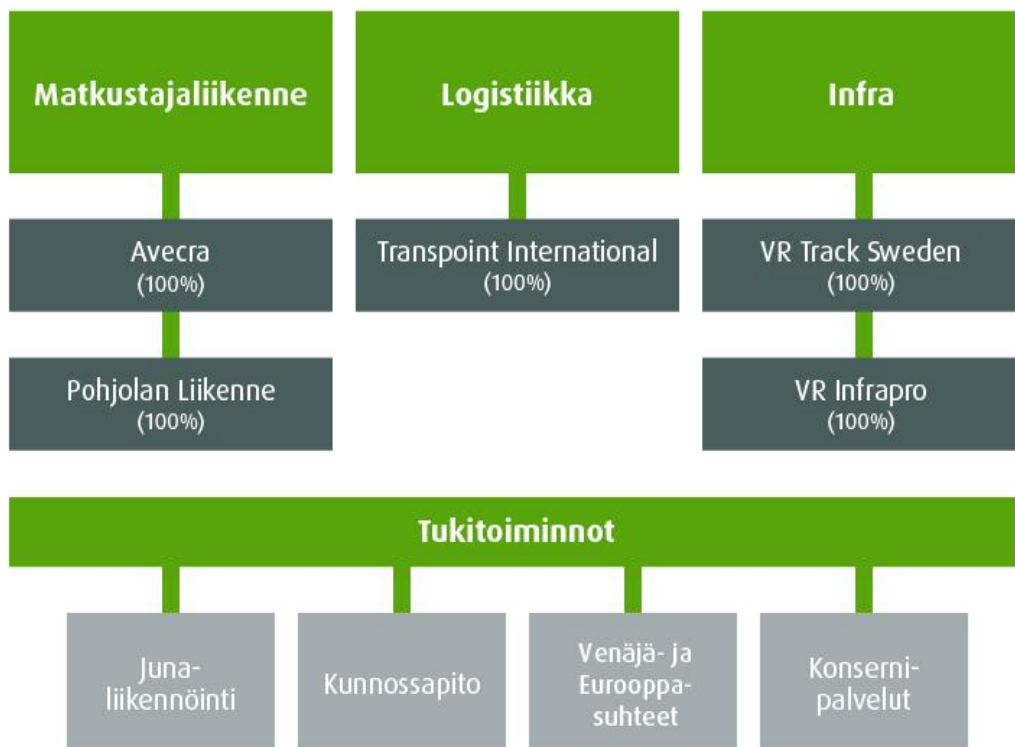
Matkustajaliikenne

Logistiikka

Infra

Avecra
(100%)

Transpoint International
(100%)

VR Track Sweden
(100%)

Pohjolan Liikenne
(100%)

VR Infrapro
(100%)

Tukitoiminnot

Junaliikennöinti

Kunnossapito

Venäjä- ja Eurooppasuhteet

Konsernipalvelut